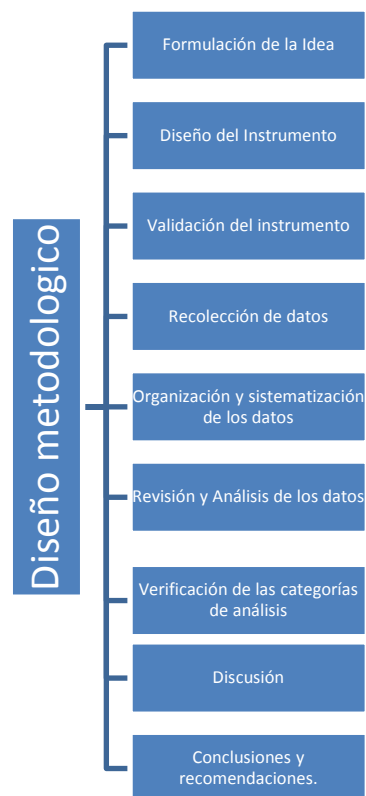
Diseño metodologico

Formulación de la Idea

Diseño del Instrumento

Validación del instrumento

Recolección de datos

Organización y sistematización de los datos

Revisión y Análisis de los datos

Verificación de las categorías de análisis

Discusión

Conclusiones y recomendaciones.